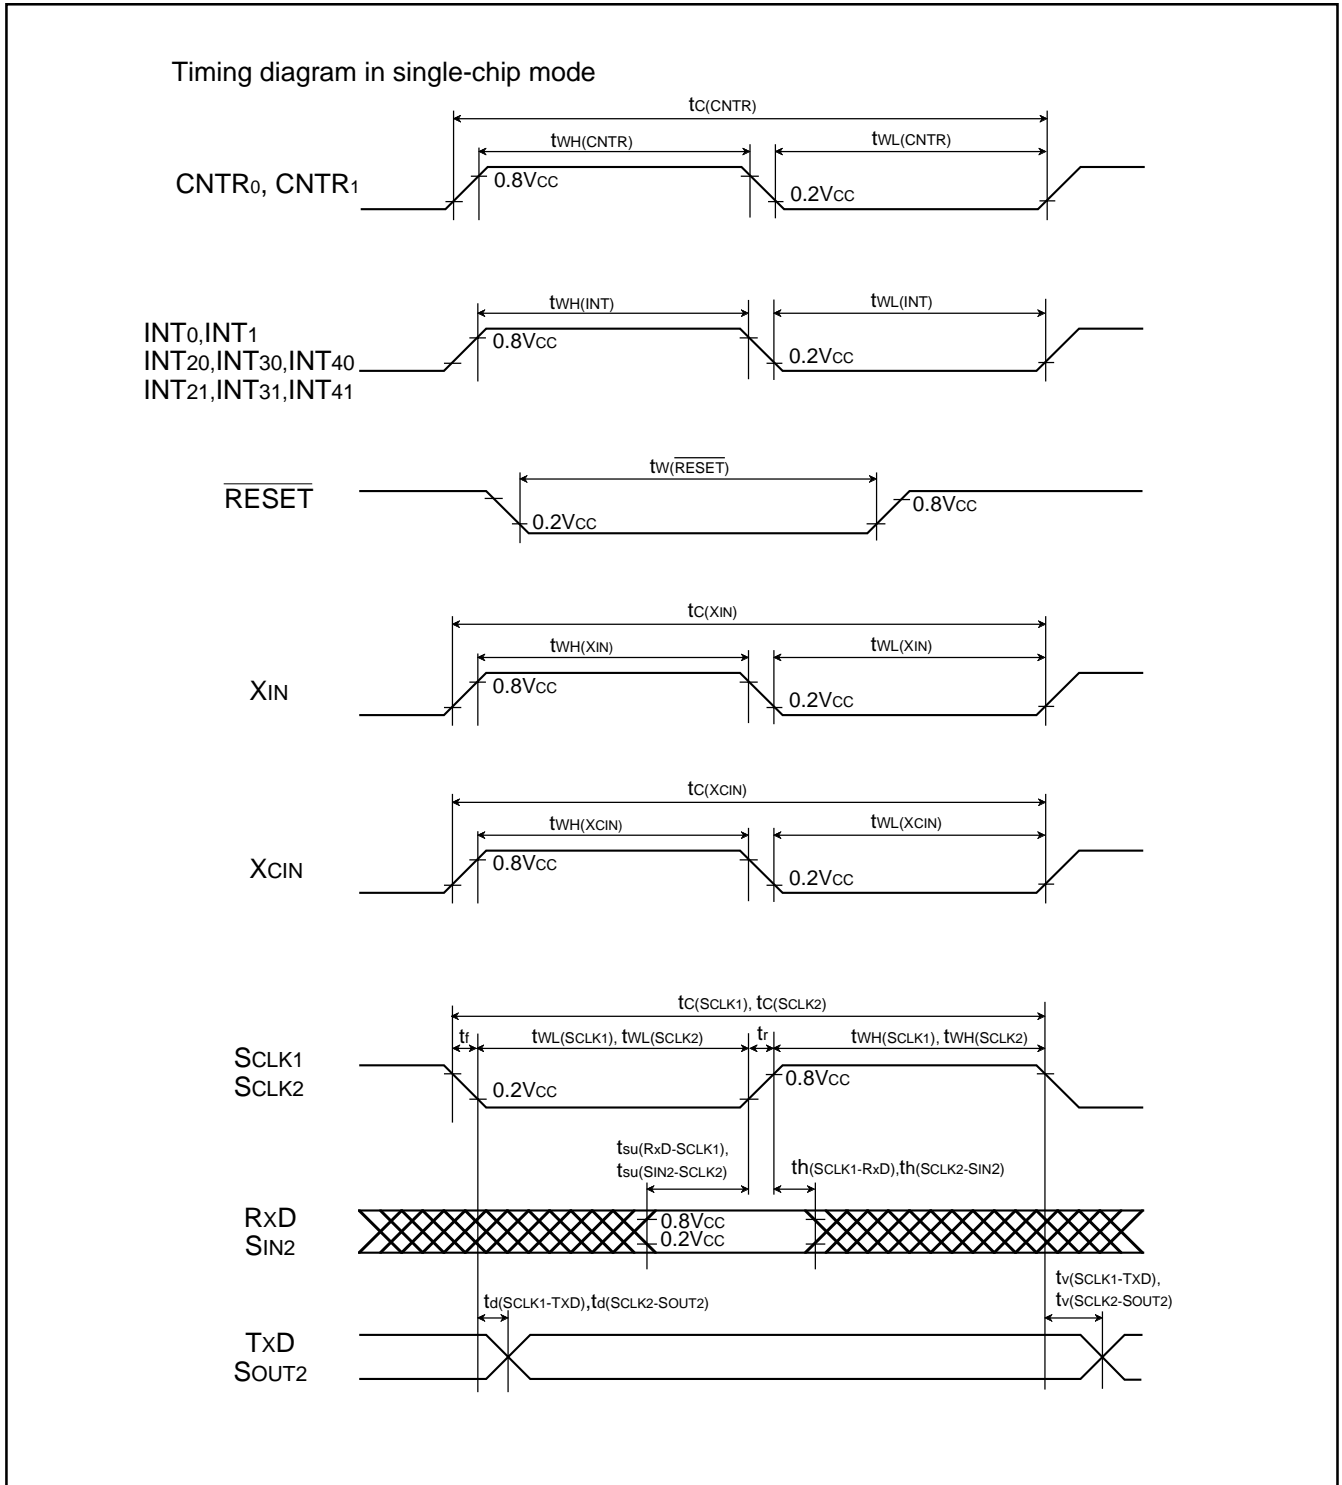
Timing diagram in single-chip mode

$t_{C(CNTR)}$

$t_{WH(CNTR)}$

$t_{WL(CNTR)}$

CNTR0, CNTR1

0.8VCC

0.2VCC

$t_{WH(INT)}$

$t_{WL(INT)}$

INT0,INT1
INT20,INT30,INT40
INT21,INT31,INT41

0.8VCC

0.2VCC

$t_{W(\overline{RESET})}$

$\overline{RESET}$

0.2VCC

0.8VCC

$t_{C(XIN)}$

$t_{WH(XIN)}$

$t_{WL(XIN)}$

XIN

0.8VCC

0.2VCC

$t_{C(XCIN)}$

$t_{WH(XCIN)}$

$t_{WL(XCIN)}$

XCIN

0.8VCC

0.2VCC

$t_{C(SCLK1)}$, $t_{C(SCLK2)}$

$t_f$

$t_{WL(SCLK1)}$, $t_{WL(SCLK2)}$

$t_r$

$t_{WH(SCLK1)}$, $t_{WH(SCLK2)}$

SCLK1
SCLK2

0.2VCC

0.8VCC

$t_{su(RxD-SCLK1)}$,
$t_{su(SIN2-SCLK2)}$

$t_{h(SCLK1-RxD)}$,$t_{h(SCLK2-SIN2)}$

RxD
SIN2

0.8VCC
0.2VCC

$t_{d(SCLK1-TXD)}$,$t_{d(SCLK2-SOUT2)}$

$t_{v(SCLK1-TXD)}$,
$t_{v(SCLK2-SOUT2)}$

TxD
SOUT2